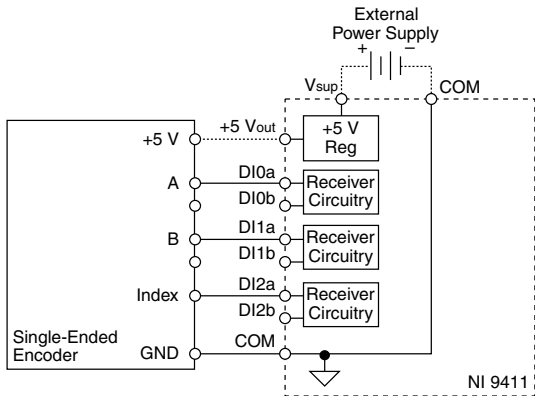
External Power Supply
+ –
$V_{sup}$
COM
+5 V
$+5\ V_{out}$
+5 V Reg
A
DI0a
DI0b
Receiver Circuitry
B
DI1a
DI1b
Receiver Circuitry
Index
DI2a
DI2b
Receiver Circuitry
Single-Ended Encoder
GND
COM
NI 9411